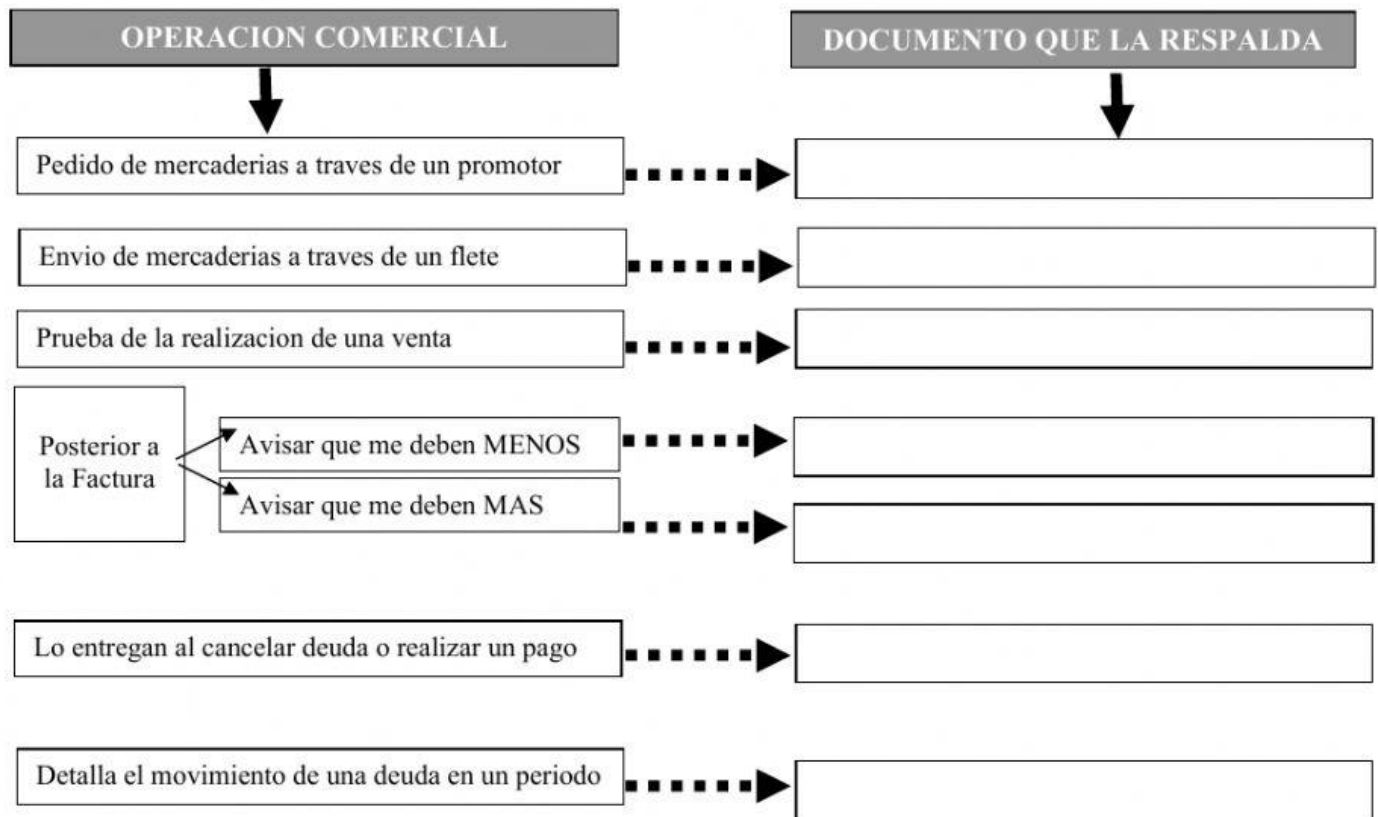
OPERACION COMERCIAL

DOCUMENTO QUE LA RESPALDA

Pedido de mercaderias a traves de un promotor

Envio de mercaderias a traves de un flete

Prueba de la realizacion de una venta

Posterior a la Factura

Avisar que me deben MENOS

Avisar que me deben MAS

Lo entregan al cancelar deuda o realizar un pago

Detalla el movimiento de una deuda en un periodo